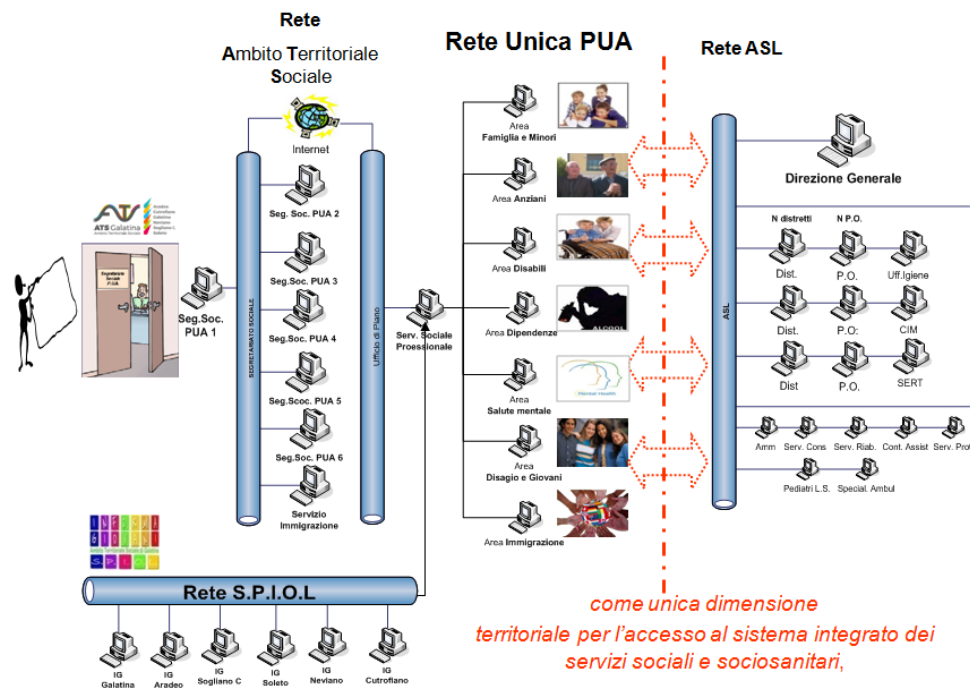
Rete
Ambito Territoriale
Sociale

Rete Unica PUA

Rete ASL

Internet

ATS Galatina

Segretariato Sociale PUA

Seg.Soc. PUA 1

SEGRETARIATO SOCIALE

Seg. Soc. PUA 2

Seg.Soc. PUA 3

Seg.Soc. PUA 4

Seg.Scoc. PUA 5

Seg.Soc. PUA 6

Servizio Immigrazione

Ufficio di Piano

Serv. Sociale Proessionale

Area Famiglia e Minori

Area Anziani

Area Disabili

Area Dipendenze

ALCOOL

Area Salute mentale

Mental Health

Area Disagio e Giovani

Area Immigrazione

ASL

Direzione Generale

N distretti

N P.O.

Dist.

P.O.

Uff.Igiene

Dist.

P.O:

CIM

Dist

P.O.

SERT

Amm

Serv. Cons

Serv. Riab.

Cont. Assist

Serv. Pro

Pediatri L.S.

Special. Ambul

Rete S.P.I.O.L

IG Galatina

IG Aradeo

IG Sogliano C

IG Soleto

IG Neviano

IG Cutrofiano

come unica dimensione
territoriale per l'accesso al sistema integrato dei servizi sociali e sociosanitari,